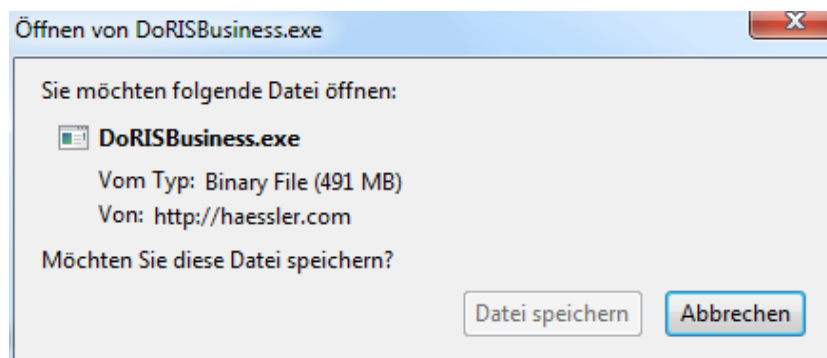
Öffnen von DoRISBusiness.exe

Sie möchten folgende Datei öffnen:

DoRISBusiness.exe

Vom Typ: Binary File (491 MB)

Von: http://haessler.com

Möchten Sie diese Datei speichern?

Datei speichern

Abbrechen